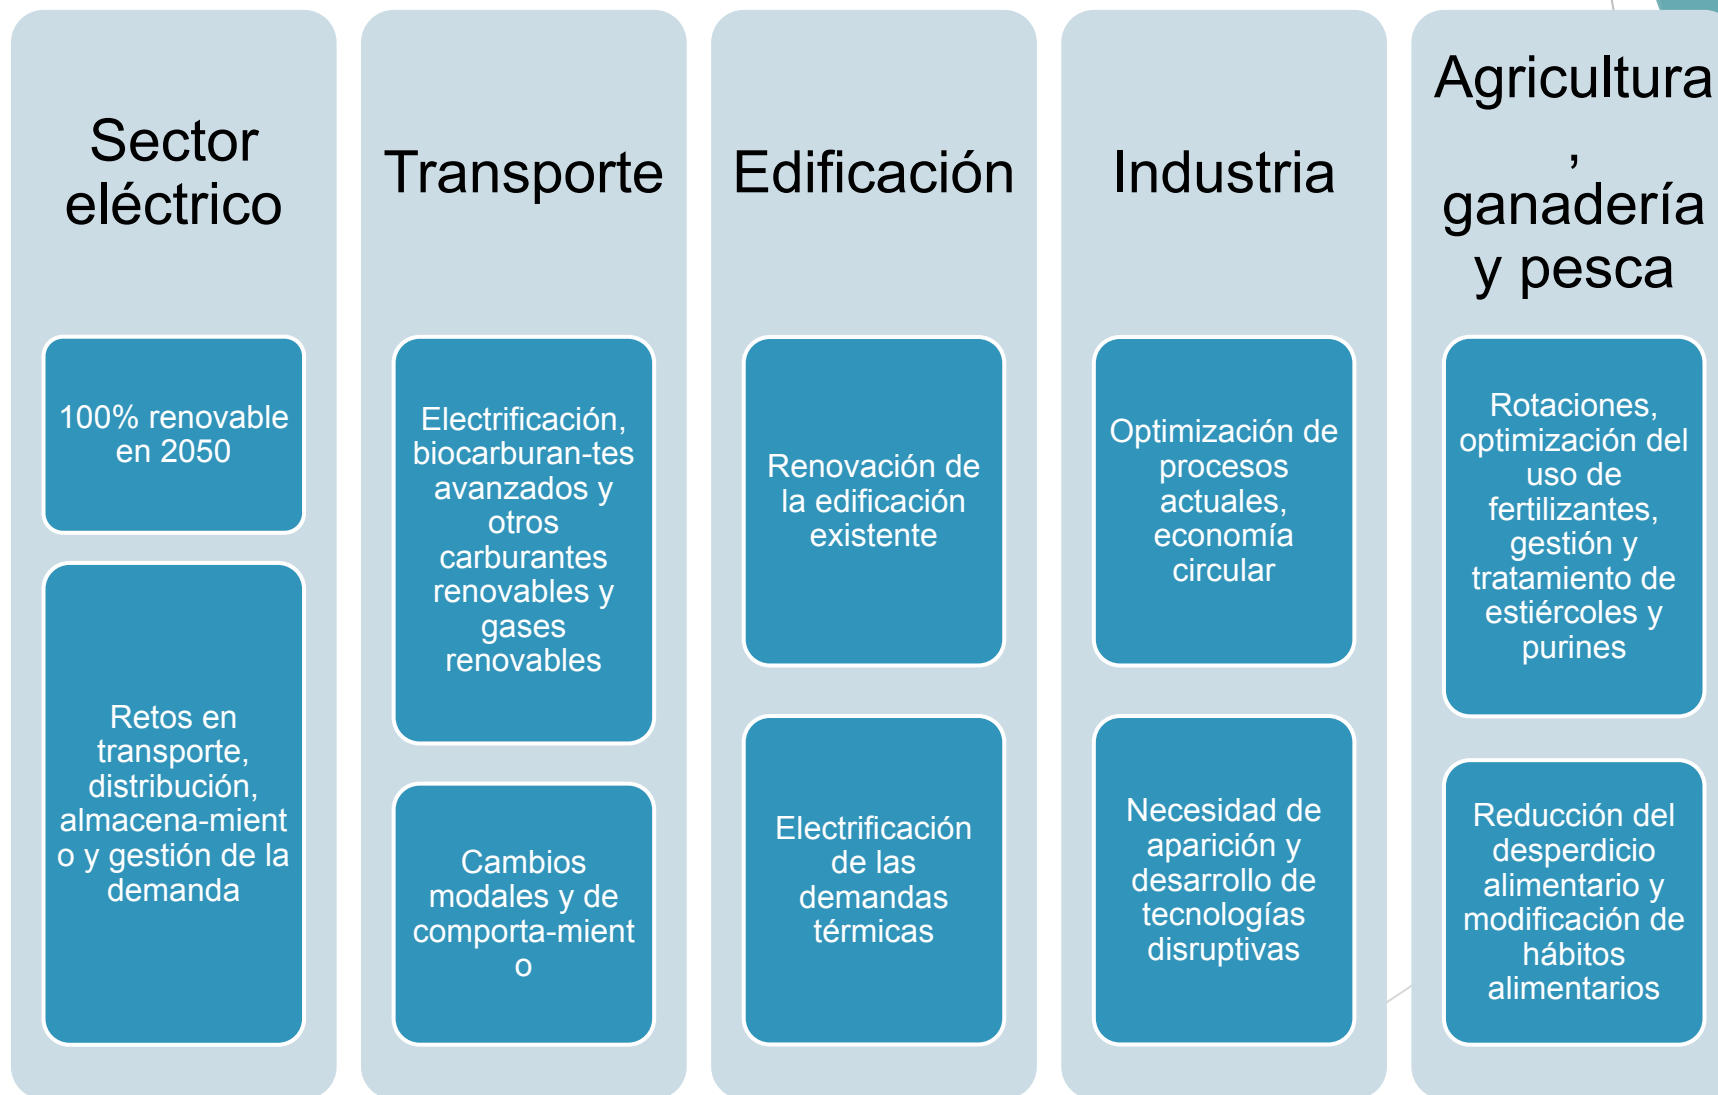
Sector eléctrico

100% renovable en 2050

Retos en transporte, distribución, almacena-miento y gestión de la demanda

Transporte

Electrificación, biocarburan-tes avanzados y otros carburantes renovables y gases renovables

Cambios modales y de comporta-miento

Edificación

Renovación de la edificación existente

Electrificación de las demandas térmicas

Industria

Optimización de procesos actuales, economía circular

Necesidad de aparición y desarrollo de tecnologías disruptivas

Agricultura, ganadería y pesca

Rotaciones, optimización del uso de fertilizantes, gestión y tratamiento de estiércoles y purines

Reducción del desperdicio alimentario y modificación de hábitos alimentarios